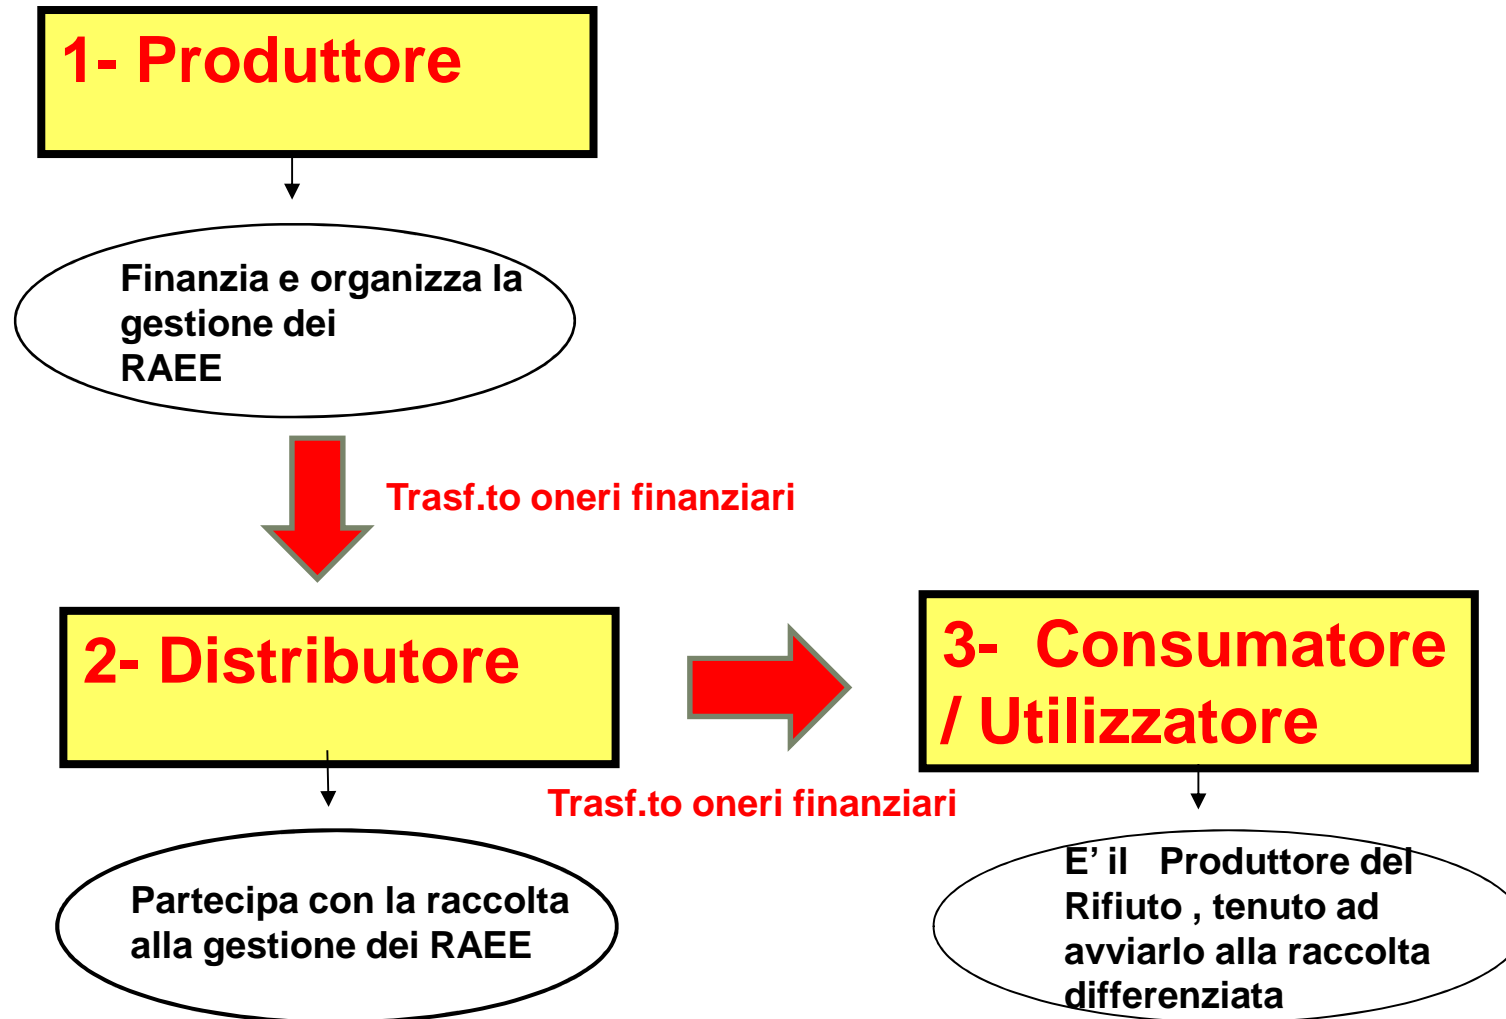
1- Produttore

Finanzia e organizza la gestione dei RAEE

Trasf.to oneri finanziari

2- Distributore

3- Consumatore / Utilizzatore

Trasf.to oneri finanziari

Partecipa con la raccolta alla gestione dei RAEE

E' il Produttore del Rifiuto , tenuto ad avviarlo alla raccolta differenziata